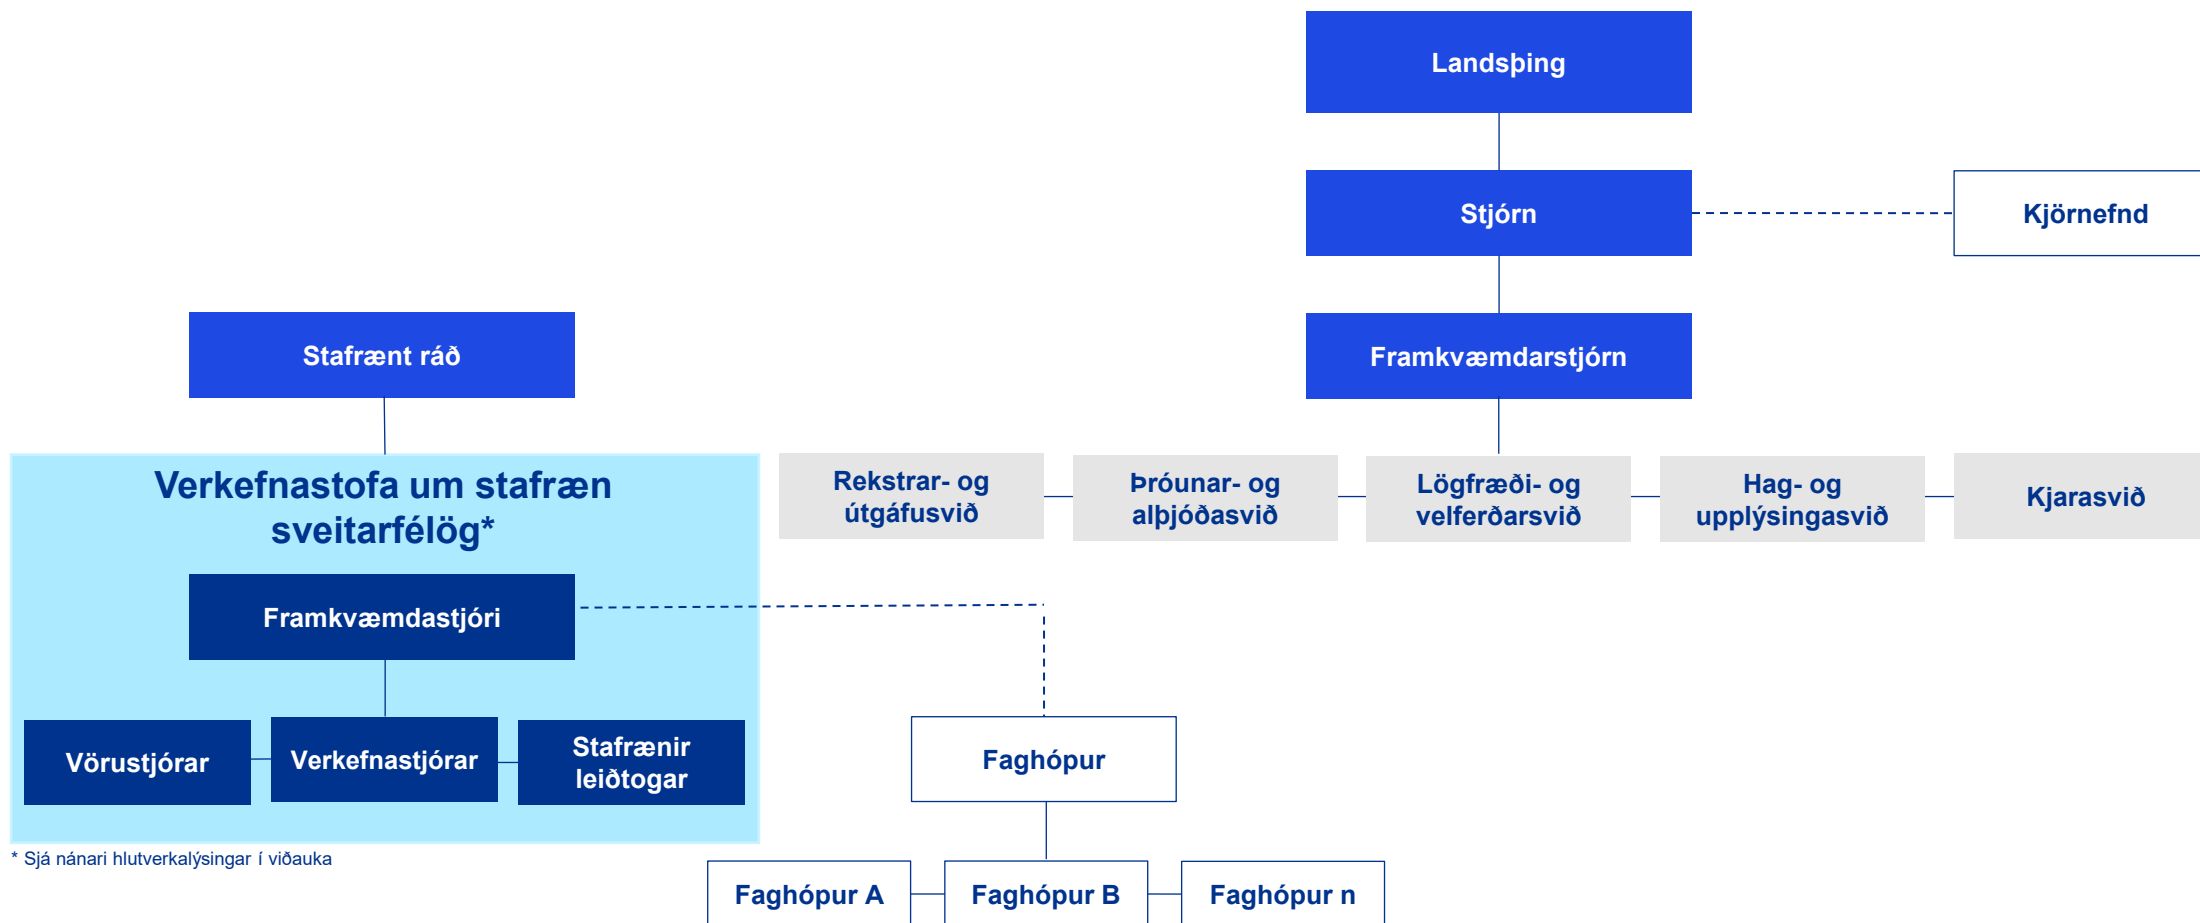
Landsþing

Stjórn

Kjörnefnd

Stafrænt ráð

Framkvæmdarstjórn

Verkefnastofa um stafræn sveitarfélög*

Rekstrar- og útgáfusvið

Þróunar- og alþjóðasvið

Lögfræði- og velferðarsvið

Hag- og upplýsingasvið

Kjarasvið

Framkvæmdastjóri

Vörustjórar

Verkefnastjórar

Stafrænir leiðtogar

Faghópur

* Sjá nánari hlutverkalýsingar í viðauka

Faghópur A

Faghópur B

Faghópur n